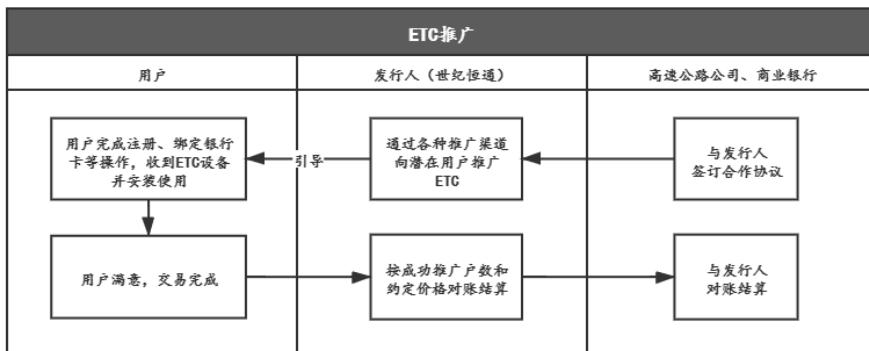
ETC推广

用户

发行人（世纪恒通）

高速公路公司、商业银行

用户完成注册、绑定银行卡等操作，收到ETC设备并安装使用

引导

通过各种推广渠道向潜在用户推广ETC

与发行人签订合作协议

用户满意，交易完成

按成功推广户数和约定价格对账结算

与发行人对账结算